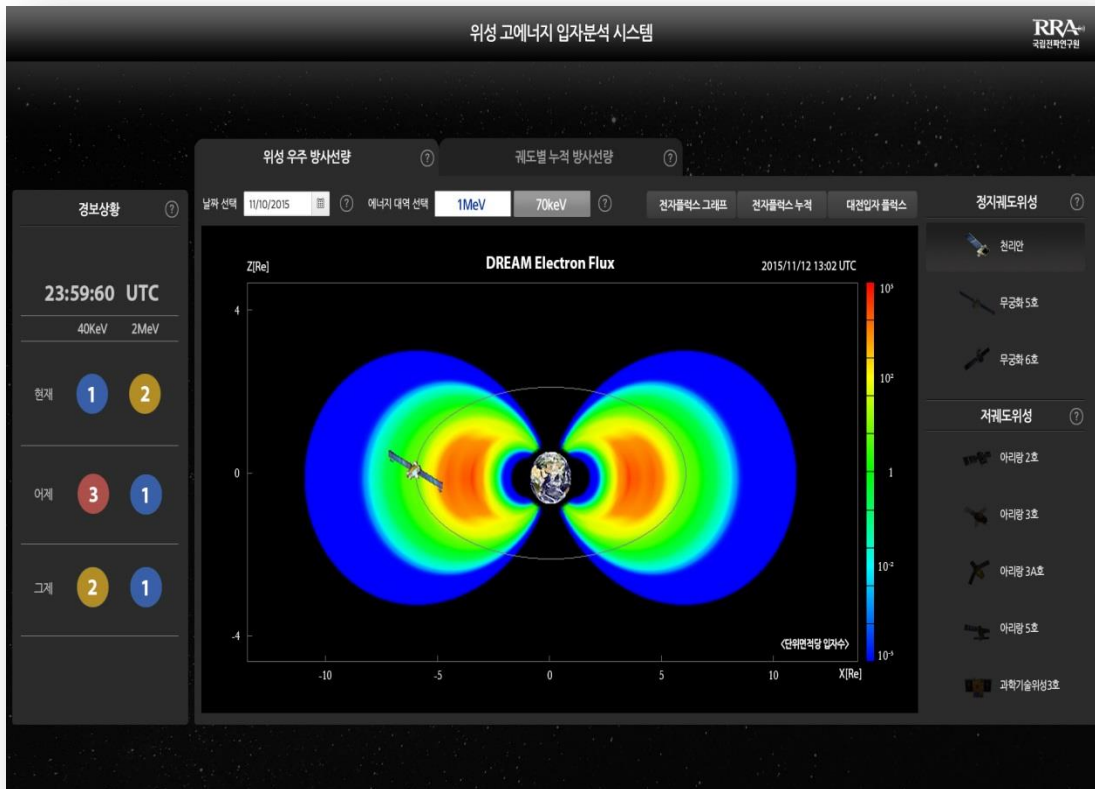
위성 고에너지 입자분석 시스템

RRA
국립전파연구원

위성 우주 방사선량 ?
궤도별 누적 방사선량 ?

경보상황 ?

23:59:60 UTC

40KeV 2MeV

현재 1 2

어제 3 1

그제 2 1

날짜 선택 11/10/2015 ? 에너지 대역 선택 1MeV 70keV ?
전자플럭스 그래프 전자플럭스 누적 대전입자 플럭스

Z[Re]
DREAM Electron Flux
2015/11/12 13:02 UTC

4
0
-4
-10 -5 0 5 10 X[Re]

$10^3$
$10^2$
1
$10^{-2}$
$10^{-3}$

<단위면적당 입자수>

정지궤도위성 ?
천리안
무궁화 5호
무궁화 6호

저궤도위성 ?
아리랑 2호
아리랑 3호
아리랑 3A호
아리랑 5호
과학기술위성3호